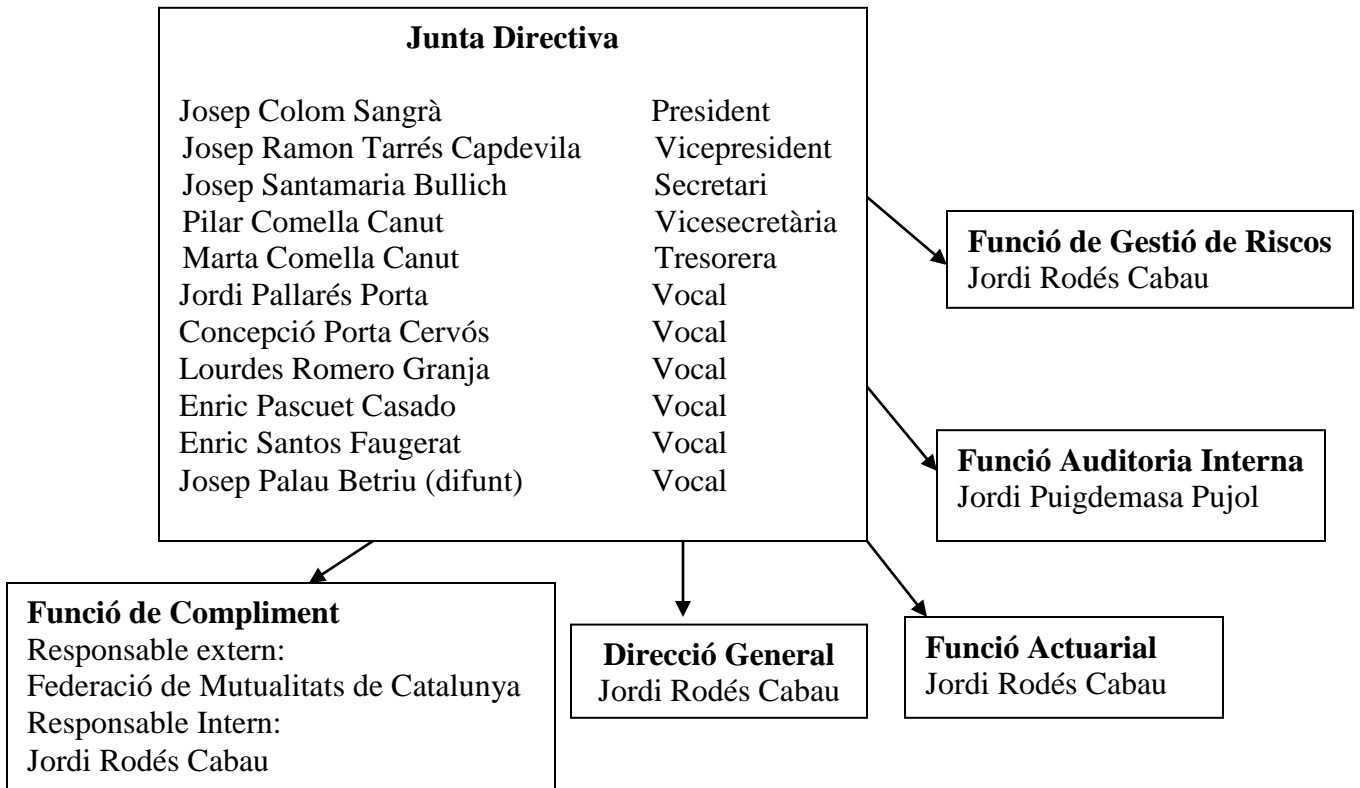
**Junta Directiva**

| | |
|---|---|
| Josep Colom Sangrà | President |
| Josep Ramon Tarrés Capdevila | Vicepresident |
| Josep Santamaria Bullich | Secretari |
| Pilar Comella Canut | Vicesecretària |
| Marta Comella Canut | Tresorera |
| Jordi Pallarés Porta | Vocal |
| Concepció Porta Cervós | Vocal |
| Lourdes Romero Granja | Vocal |
| Enric Pascuet Casado | Vocal |
| Enric Santos Faugerat | Vocal |
| Josep Palau Betriu (difunt) | Vocal |

**Funció de Gestió de Riscos**
Jordi Rodés Cabau

**Funció Auditoria Interna**
Jordi Puigdemasa Pujol

**Funció de Compliment**
Responsable extern:
Federació de Mutualitats de Catalunya
Responsable Intern:
Jordi Rodés Cabau

**Direcció General**
Jordi Rodés Cabau

**Funció Actuarial**
Jordi Rodés Cabau